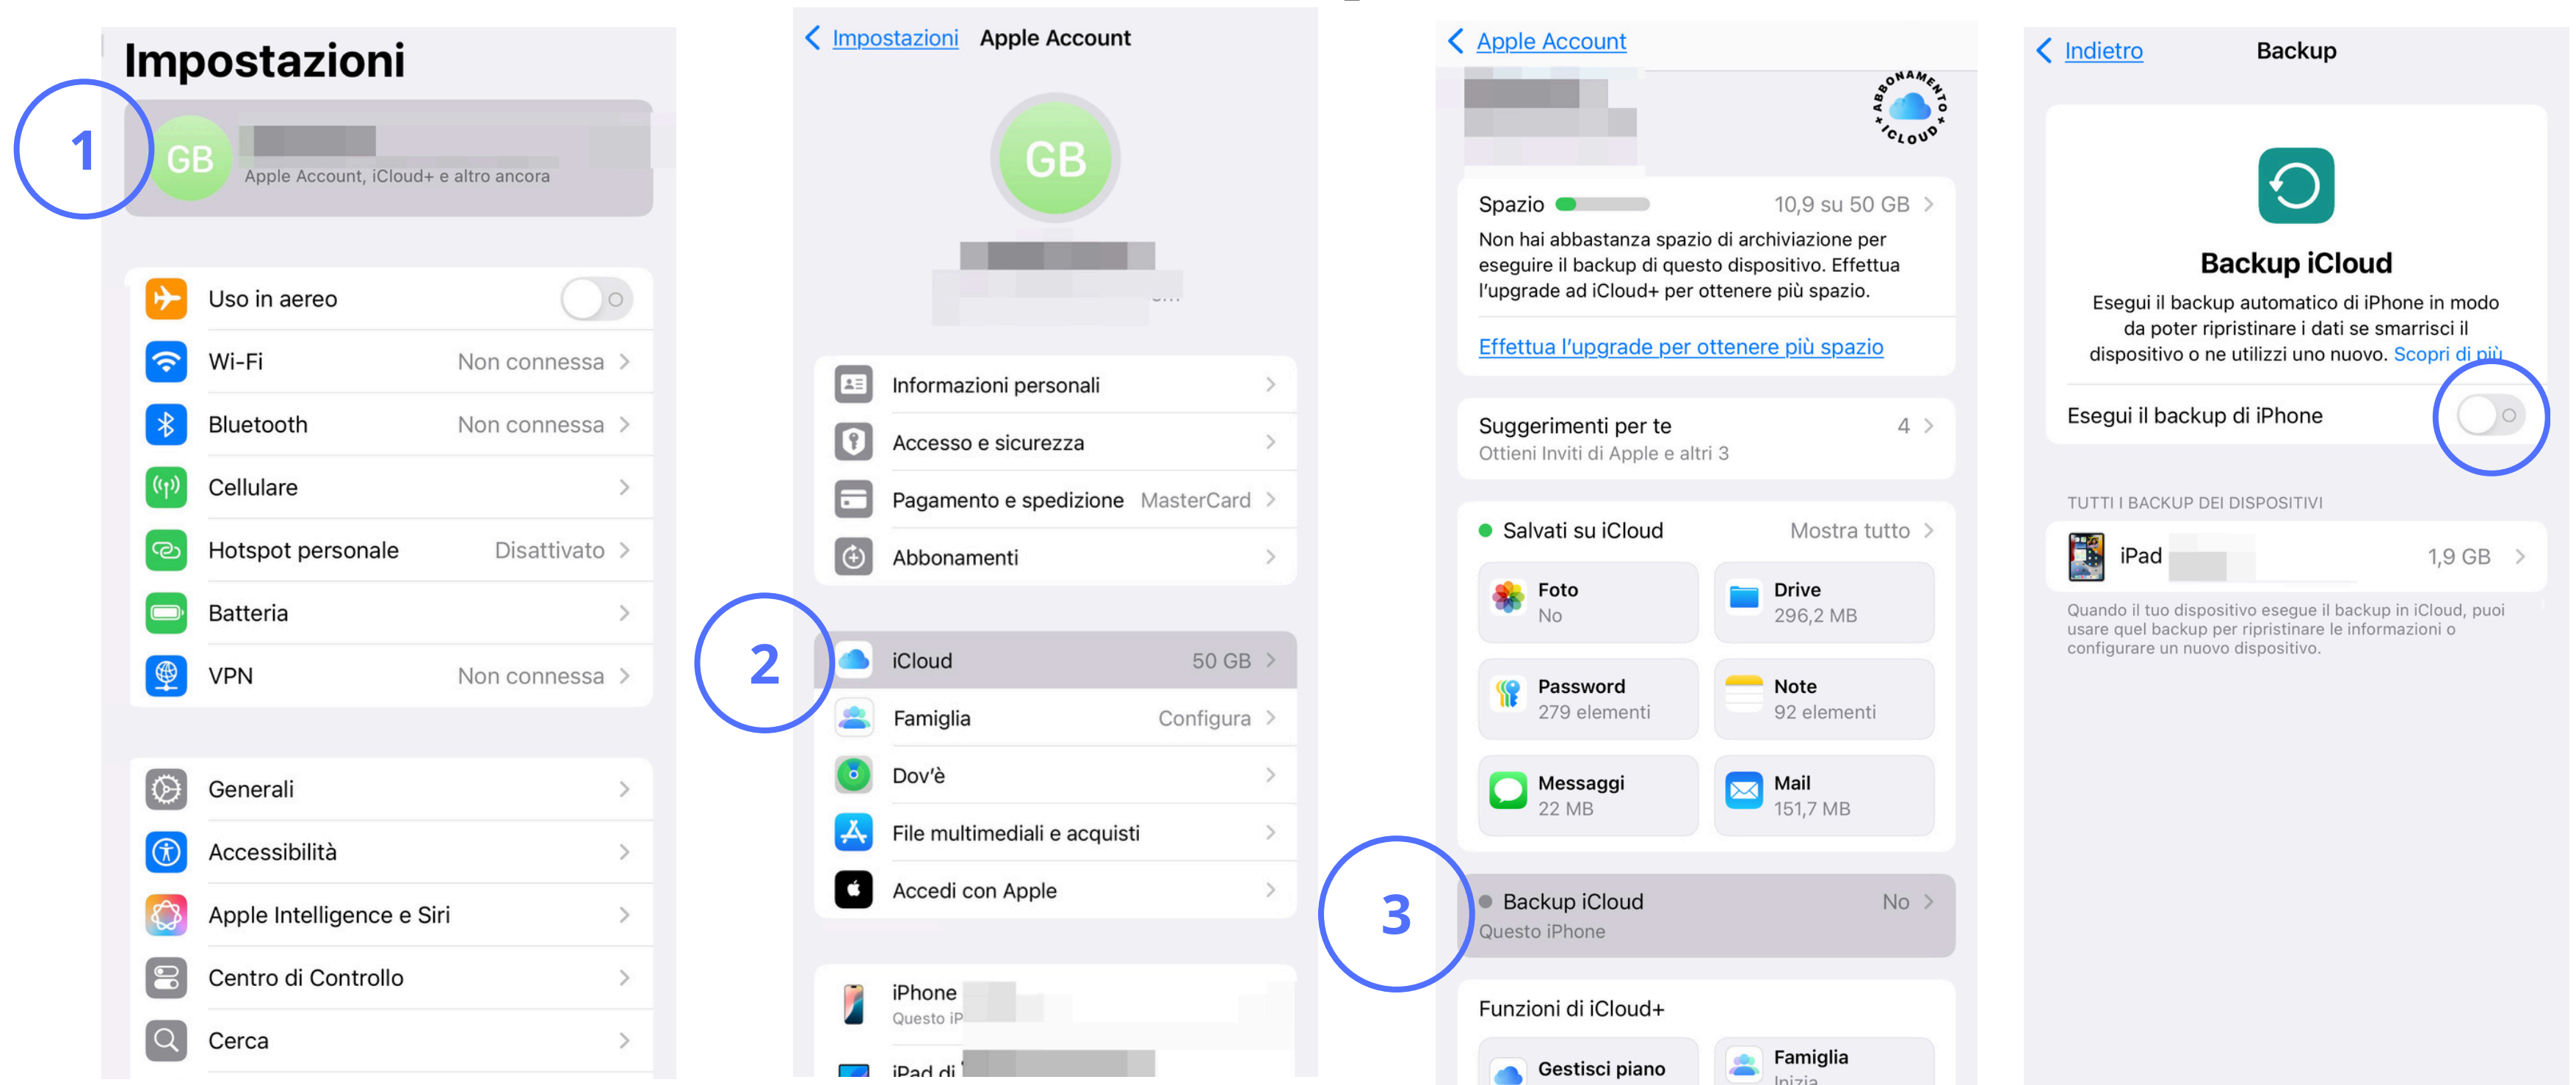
Impostazioni

1

GB
Apple Account, iCloud+ e altro ancora

Uso in aereo
Wi-Fi Non connessa
Bluetooth Non connessa
Cellulare
Hotspot personale Disattivato
Batteria
VPN Non connessa

Generali
Accessibilità
Apple Intelligence e Siri
Centro di Controllo
Cerca

Impostazioni Apple Account

GB

Informazioni personali
Accesso e sicurezza
Pagamento e spedizione MasterCard
Abbonamenti

2

iCloud 50 GB
Famiglia Configura
Dov'è
File multimediali e acquisti
Accedi con Apple

iPhone
Questo iP
iPad di

Apple Account

ABBONAMENTO iCLOUD

Spazio 10,9 su 50 GB
Non hai abbastanza spazio di archiviazione per eseguire il backup di questo dispositivo. Effettua l'upgrade ad iCloud+ per ottenere più spazio.
Effettua l'upgrade per ottenere più spazio

Suggerimenti per te 4
Ottieni Inviti di Apple e altri 3

Salvati su iCloud Mostra tutto
Foto
No
Drive
296,2 MB
Password
279 elementi
Note
92 elementi
Messaggi
22 MB
Mail
151,7 MB

3

Backup iCloud No
Questo iPhone

Funzioni di iCloud+
Gestisci piano
Famiglia
Inizia

Indietro Backup

Backup iCloud
Esegui il backup automatico di iPhone in modo da poter ripristinare i dati se smarrisci il dispositivo o ne utilizzi uno nuovo. Scopri di più

Esegui il backup di iPhone

TUTTI I BACKUP DEI DISPOSITIVI
iPad 1,9 GB
Quando il tuo dispositivo esegue il backup in iCloud, puoi usare quel backup per ripristinare le informazioni o configurare un nuovo dispositivo.